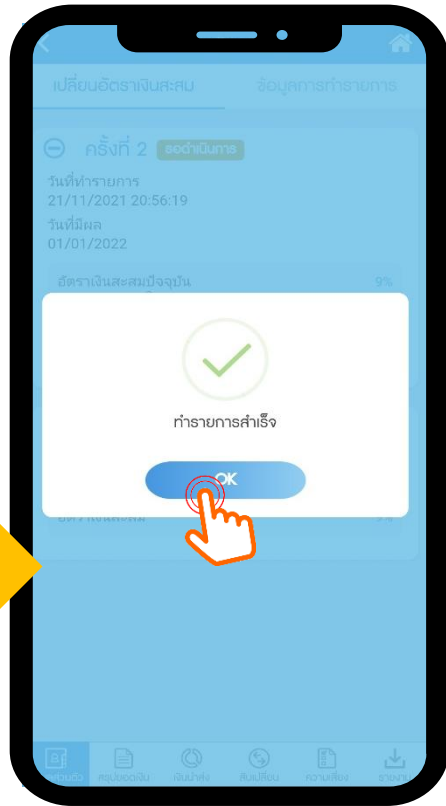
เปลี่ยนอัตราเงินสะสม
ข้อมูลการทำรายการ

ครั้งที่ 2 รอดำเนินการ

วันที่ทำรายการ
21/11/2021 20:56:19
วันที่มีผล
01/01/2022

อัตราเงินสะสมปัจจุบัน 9%

ทำรายการสำเร็จ

OK

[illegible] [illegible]%

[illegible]ส่วนตัว สรุปยอดเงิน เงินนำส่ง สับเปลี่ยน ความเสี่ยง รายงาน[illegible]